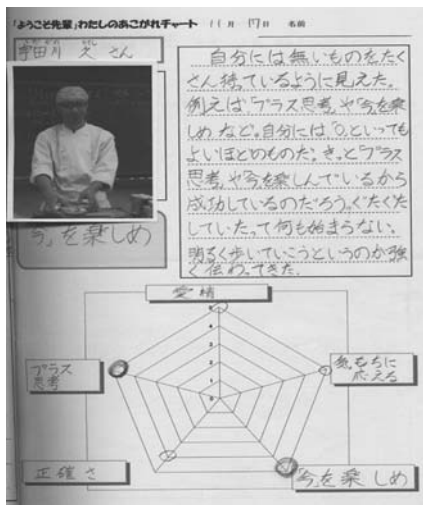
「ようこそ先輩」わたしのあこがれチャート 11月 17日 名前

宇田川 文 さん

"今"を楽しめ

自分には無いものをたくさん持っているように見えた。例えば「プラス思考」や「今を楽しめ」など。自分には「0」といってもよいほどのものだ。きっと「プラス思考」や「今を楽しんでいるから成功しているのだろう。くよくよしていたって何も始まらない。明るく歩いていこうというのが強く伝わってきた。

愛情

気もちに応える

今を楽しめ

正確さ

プラス思考